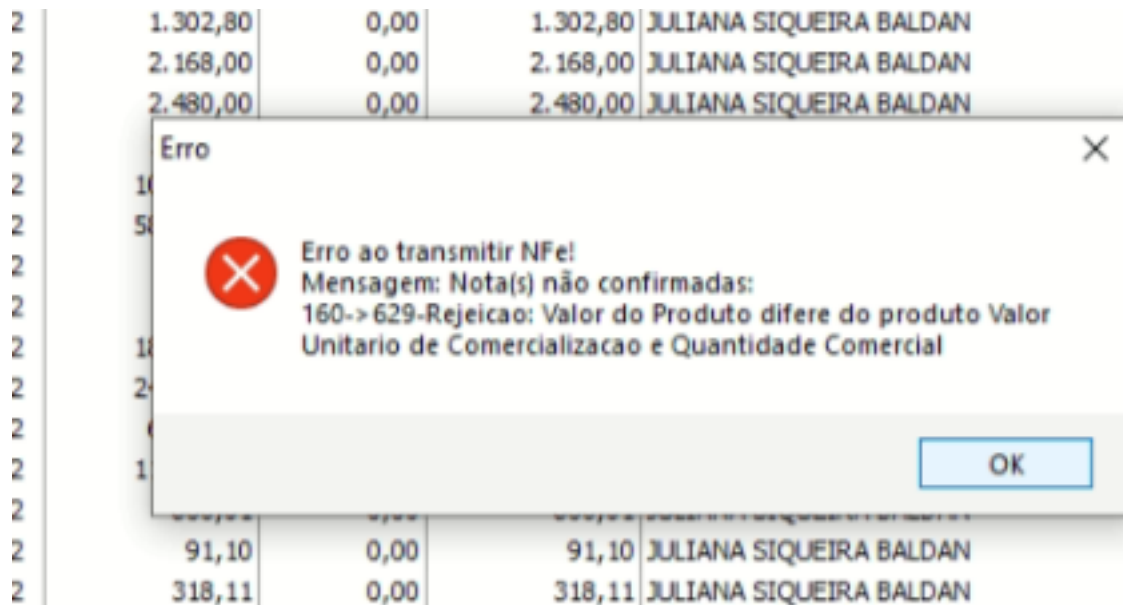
| | | | |
|---|---|---|---|
| 2 | 1.302,80 | 0,00 | 1.302,80 JULIANA SIQUEIRA BALDAN |
| 2 | 2.168,00 | 0,00 | 2.168,00 JULIANA SIQUEIRA BALDAN |
| 2 | 2.480,00 | 0,00 | 2.480,00 JULIANA SIQUEIRA BALDAN |
| 2 | | | |
| 2 | 1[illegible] | | |
| 2 | 5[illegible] | | |
| 2 | | | |
| 2 | | | |
| 2 | 1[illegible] | | |
| 2 | 2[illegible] | | |
| 2 | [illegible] | | |
| 2 | 1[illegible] | | |
| 2 | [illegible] | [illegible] | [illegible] |
| 2 | 91,10 | 0,00 | 91,10 JULIANA SIQUEIRA BALDAN |
| 2 | 318,11 | 0,00 | 318,11 JULIANA SIQUEIRA BALDAN |

Erro

Erro ao transmitir NFe!
Mensagem: Nota(s) não confirmadas:
160->629-Rejeicao: Valor do Produto difere do produto Valor Unitario de Comercializacao e Quantidade Comercial

OK